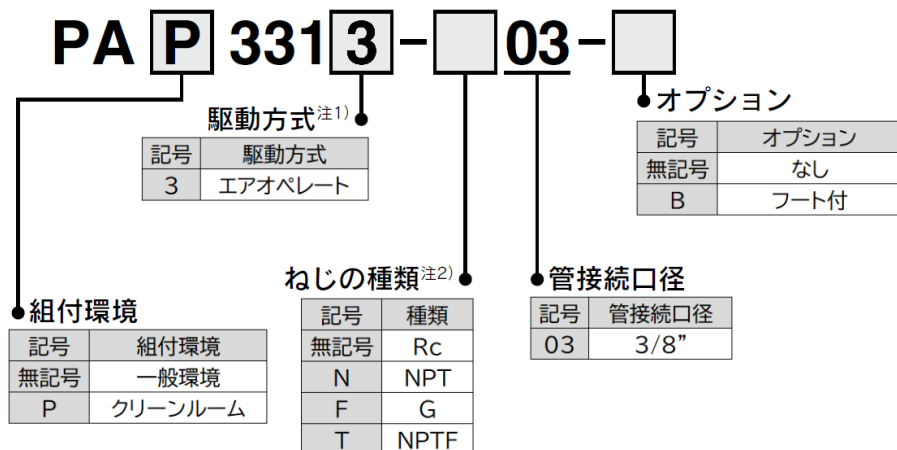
PA P 331 3 - 03 -

駆動方式注1)

| 記号 | 駆動方式 |
|---|---|
| 3 | エアオペレート |

オプション

| 記号 | オプション |
|---|---|
| 無記号 | なし |
| B | フート付 |

ねじの種類注2)

| 記号 | 種類 |
|---|---|
| 無記号 | Rc |
| N | NPT |
| F | G |
| T | NPTF |

管接続口径

| 記号 | 管接続口径 |
|---|---|
| 03 | 3/8" |

組付環境

| 記号 | 組付環境 |
|---|---|
| 無記号 | 一般環境 |
| P | クリーンルーム |